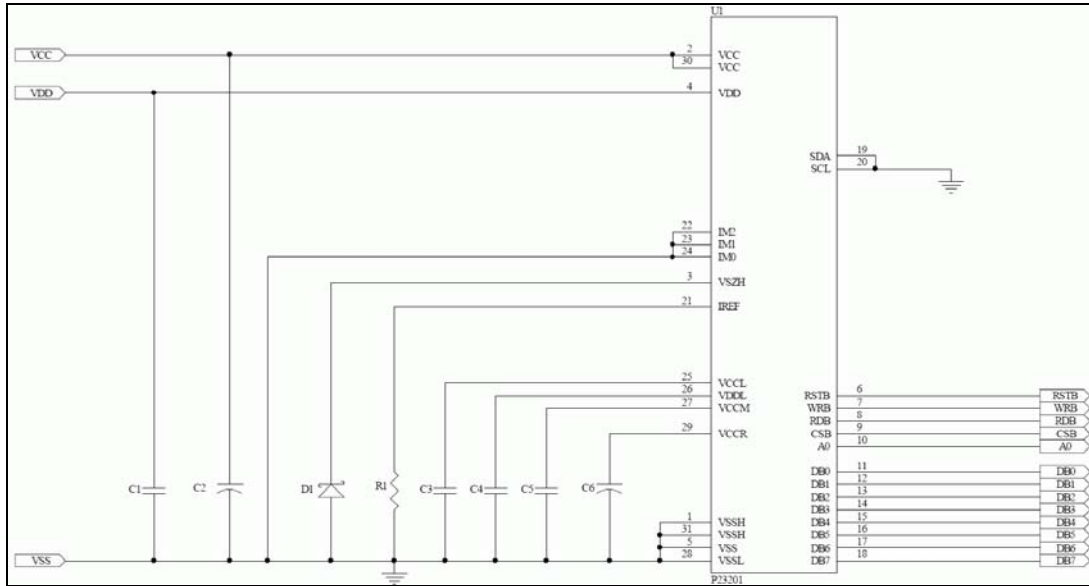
VCC
VDD
VSS
U1
2 VCC
30 VCC
4 VDD
SDA 19
SCL 20
22 IM2
23 IM1
24 IM0
3 VSZH
21 IREF
25 VCCL
26 VDDL
27 VCCM
29 VCCR
RSTB 6
WRB 7
RDB 8
CSB 9
A0 10
DB0 11
DB1 12
DB2 13
DB3 14
DB4 15
DB5 16
DB6 17
DB7 18
1 VSSH
31 VSSH
5 VSS
28 VSSL
P23201
C1
C2
D1
R1
C3
C4
C5
C6
RSTB
WRB
RDB
CSB
A0
DB0
DB1
DB2
DB3
DB4
DB5
DB6
DB7